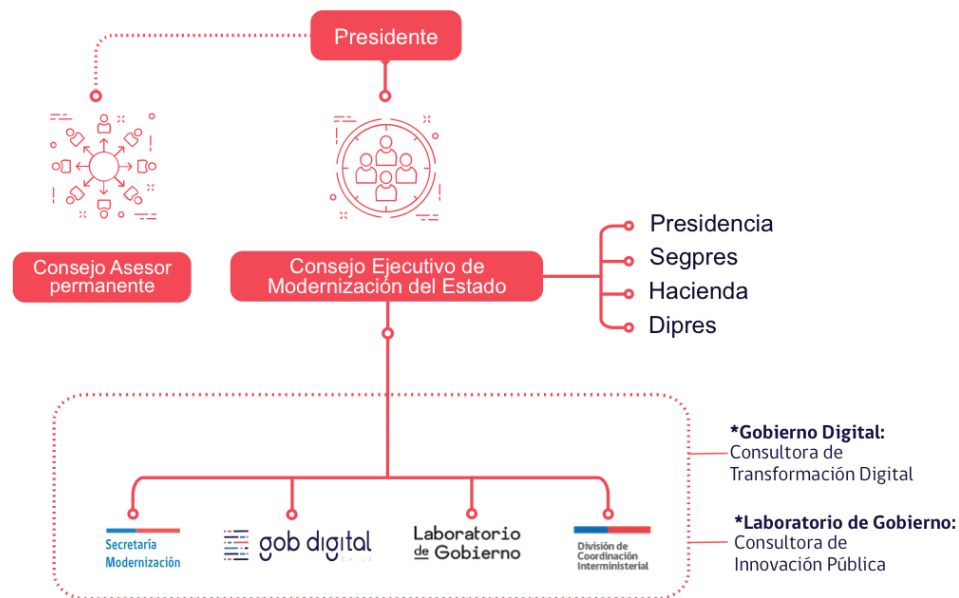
Presidente

Consejo Asesor permanente

Consejo Ejecutivo de Modernización del Estado

Presidencia
Segpres
Hacienda
Dipres

Secretaría Modernización

gob digital

Laboratorio de Gobierno

División de Coordinación Interministerial

*Gobierno Digital:
Consultora de Transformación Digital

*Laboratorio de Gobierno:
Consultora de Innovación Pública